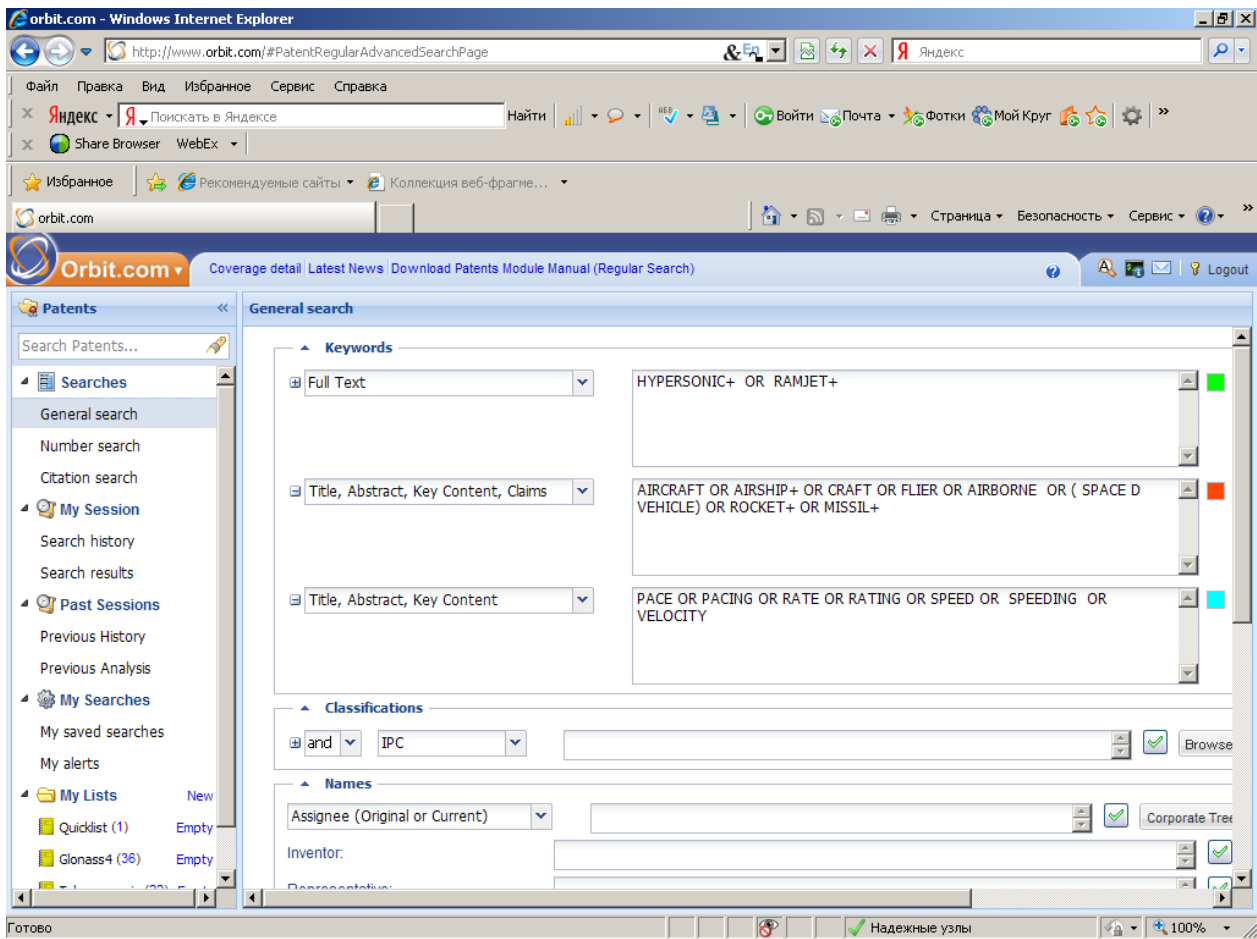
orbit.com - Windows Internet Explorer

http://www.orbit.com/#PatentRegularAdvancedSearchPage

Яндекс

Файл Правка Вид Избранное Сервис Справка

Яндекс Поискать в Яндексе Найти Войти Почта Фотки Мой Круг »

Share Browser WebEx

Избранное Рекомендуемые сайты Коллекция веб-фрагме...

orbit.com

Страница Безопасность Сервис »

Orbit.com Coverage detail Latest News Download Patents Module Manual (Regular Search) Logout

Patents

Search Patents...

Searches
General search
Number search
Citation search
My Session
Search history
Search results
Past Sessions
Previous History
Previous Analysis
My Searches
My saved searches
My alerts
My Lists New
Quicklist (1) Empty
Glonass4 (36) Empty
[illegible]

General search

Keywords

Full Text
HYPERSONIC+ OR RAMJET+

Title, Abstract, Key Content, Claims
AIRCRAFT OR AIRSHIP+ OR CRAFT OR FLIER OR AIRBORNE OR ( SPACE D VEHICLE) OR ROCKET+ OR MISSIL+

Title, Abstract, Key Content
PACE OR PACING OR RATE OR RATING OR SPEED OR SPEEDING OR VELOCITY

Classifications

and IPC Browse

Names

Assignee (Original or Current) Corporate Tree

Inventor:

Representative:

Готово Надежные узлы 100%